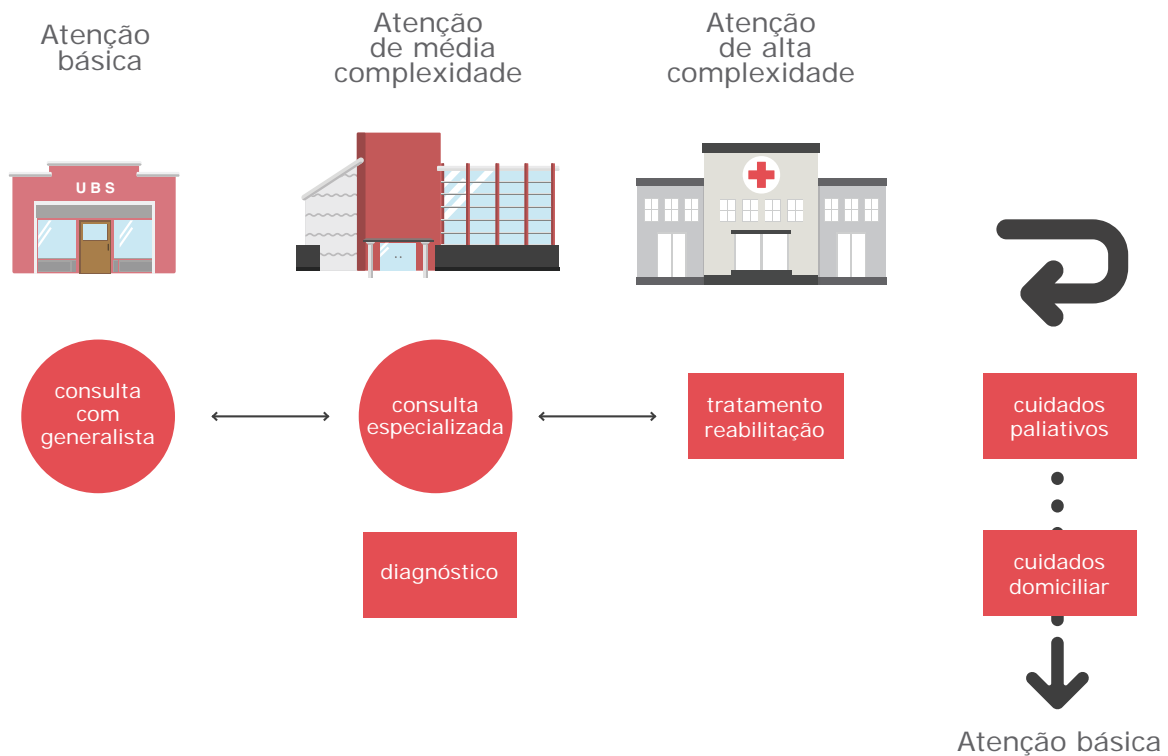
Atenção básica

Atenção de média complexidade

Atenção de alta complexidade

UBS

consulta com generalista

consulta especializada

tratamento reabilitação

cuidados paliativos

diagnóstico

cuidados domiciliar

Atenção básica